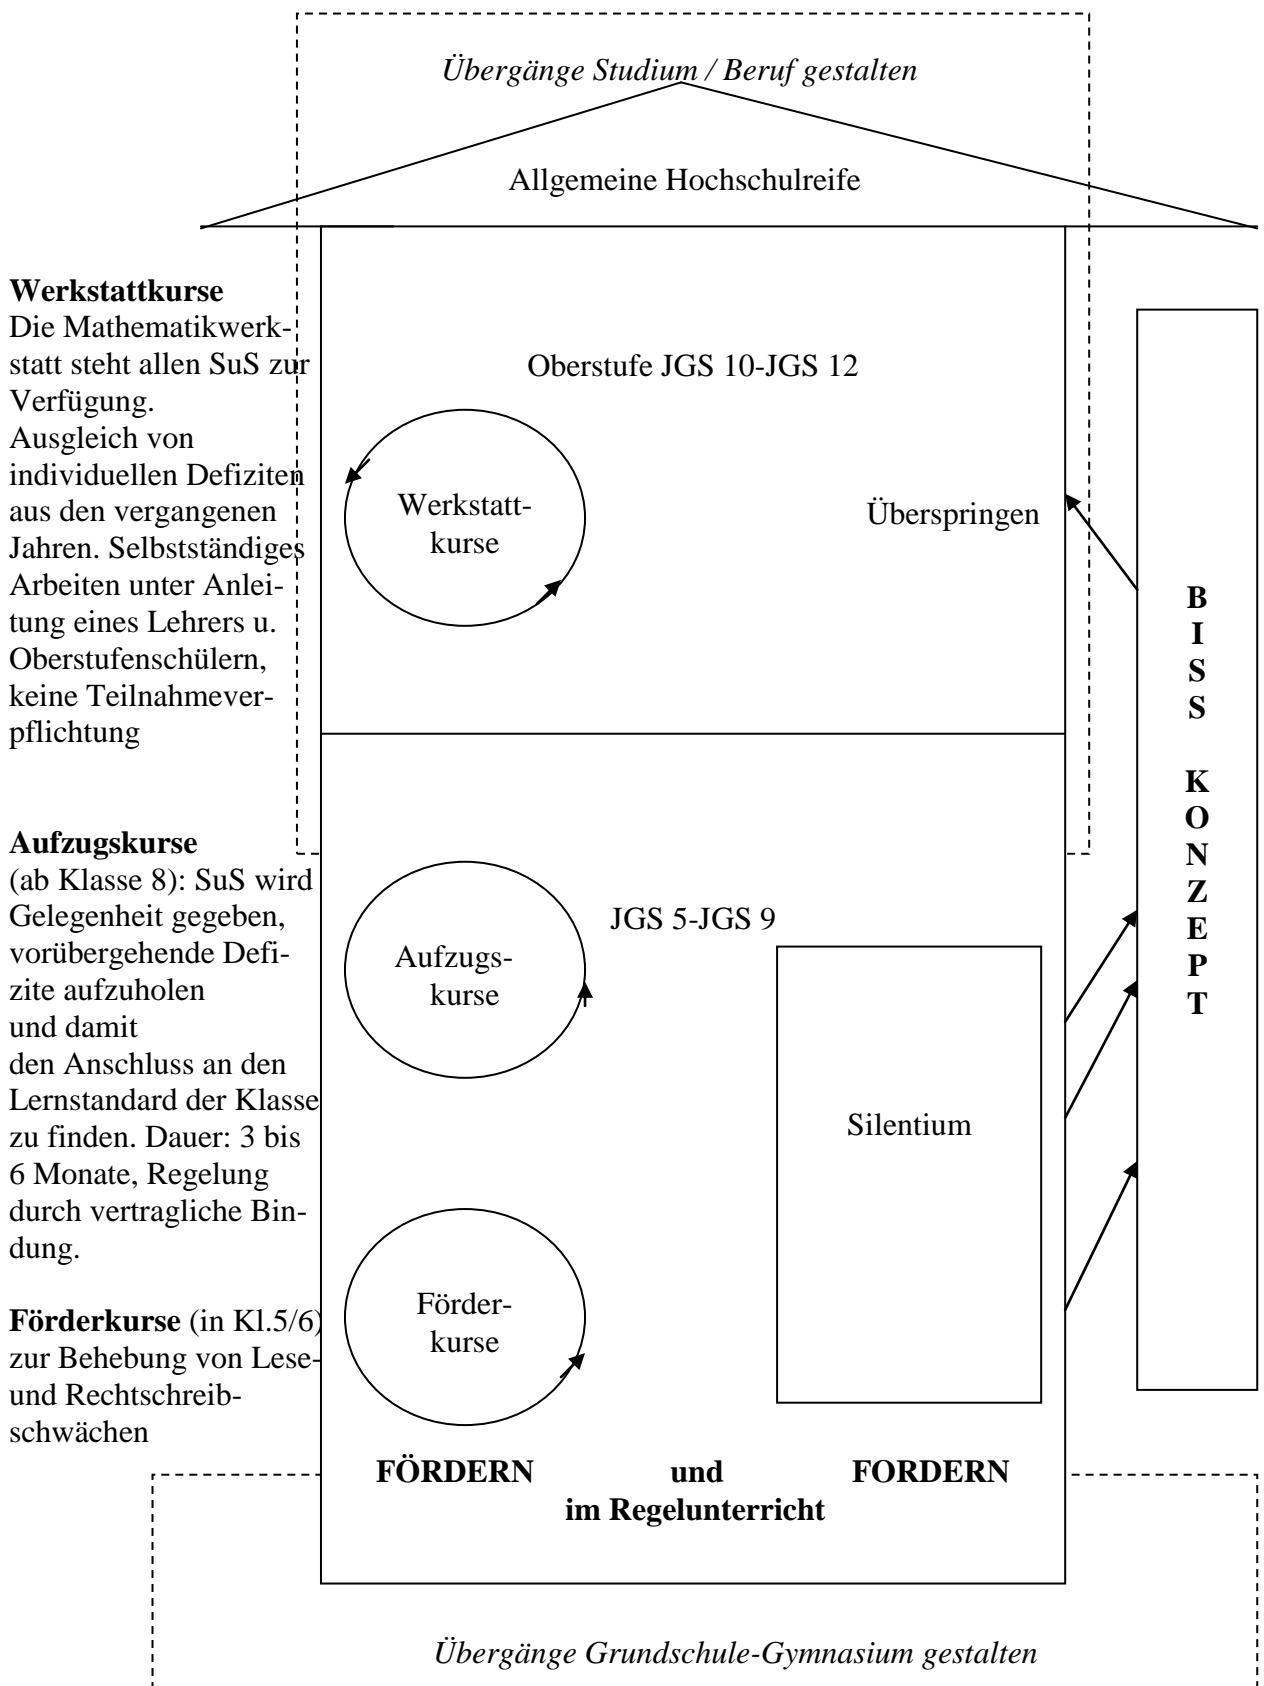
Übergänge Studium / Beruf gestalten

Allgemeine Hochschulreife

Werkstattkurse
Die Mathematikwerkstatt steht allen SuS zur Verfügung.
Ausgleich von individuellen Defiziten aus den vergangenen Jahren. Selbstständiges Arbeiten unter Anleitung eines Lehrers u. Oberstufenschülern, keine Teilnahmeverpflichtung

Oberstufe JGS 10-JGS 12

Werkstattkurse

Überspringen

BISS KONZEPT

Aufzugskurse
(ab Klasse 8): SuS wird Gelegenheit gegeben, vorübergehende Defizite aufzuholen und damit den Anschluss an den Lernstandard der Klasse zu finden. Dauer: 3 bis 6 Monate, Regelung durch vertragliche Bindung.

JGS 5-JGS 9

Aufzugskurse

Silentium

Förderkurse (in Kl.5/6) zur Behebung von Lese- und Rechtschreibschwächen

Förderkurse

FÖRDERN und FORDERN
im Regelunterricht

Übergänge Grundschule-Gymnasium gestalten